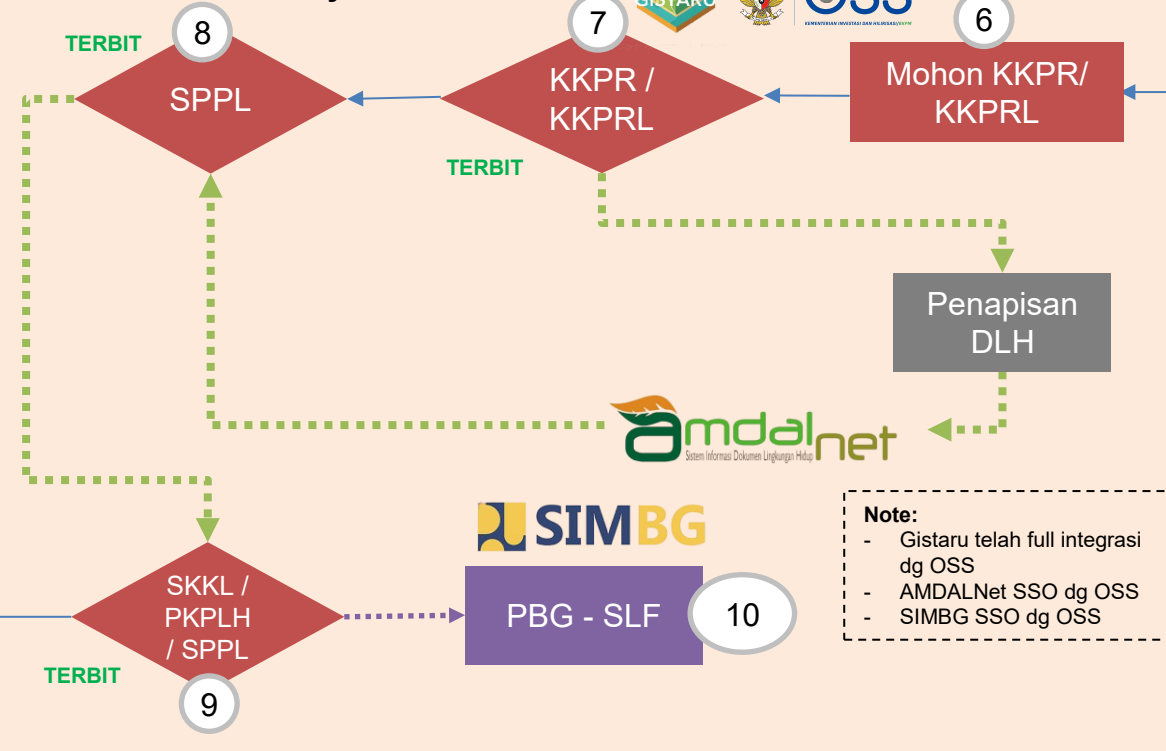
8

TERBIT

SPPL

7

GISTARU

OSS

KEMENTERIAN INVESTASI DAN HILIRISASI/BKPM

KKPR / KKPRL

TERBIT

6

Mohon KKPR/ KKPRL

Penapisan DLH

amdalnet

Sistem Informasi Dokumen Lingkungan Hidup

SIMBG

SKKL / PKPLH / SPPL

TERBIT

9

PBG - SLF

10

Note:
- Gistaru telah full integrasi dg OSS
- AMDALNet SSO dg OSS
- SIMBG SSO dg OSS